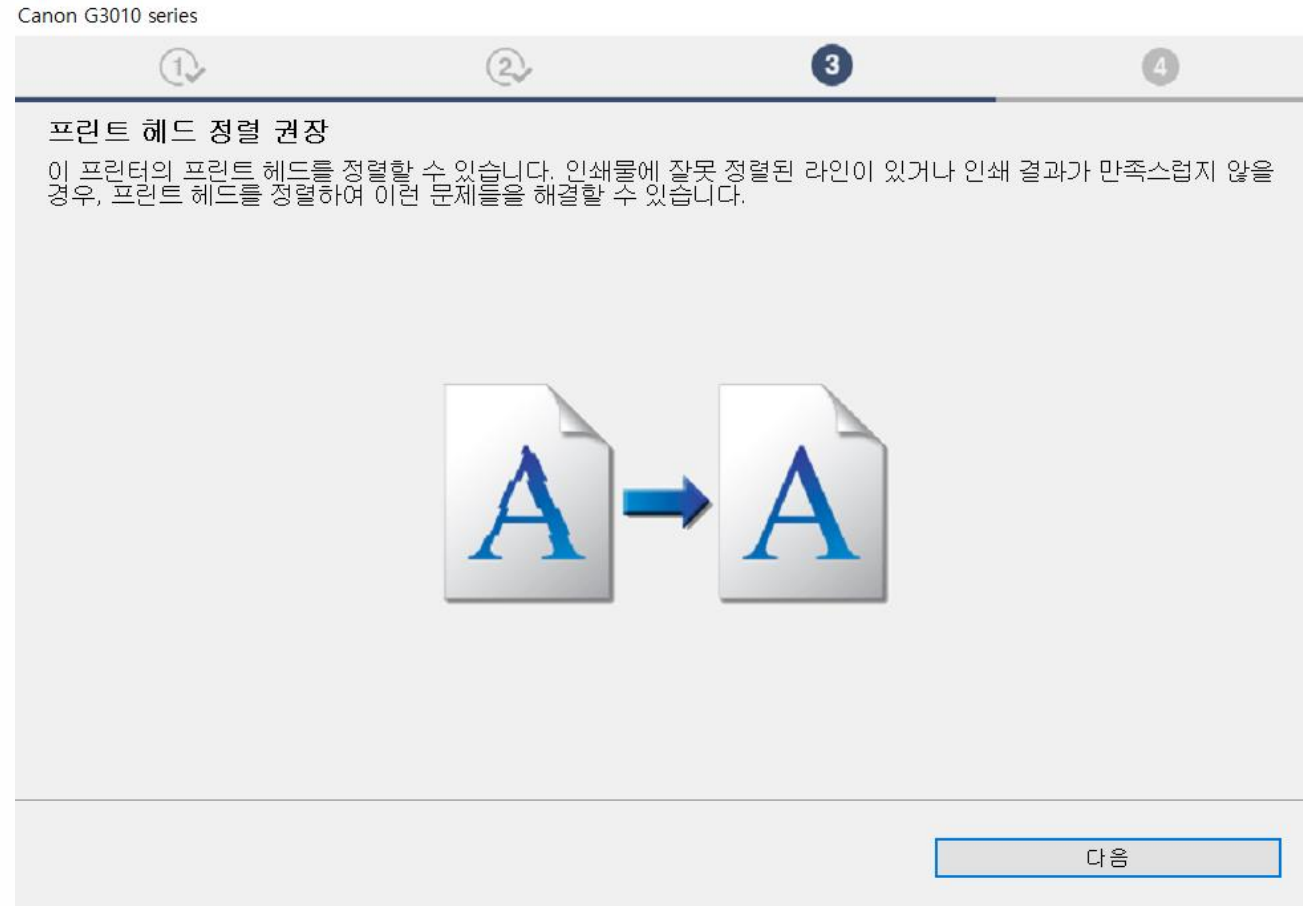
Canon G3010 series

1 2 3 4

프린트 헤드 정렬 권장

이 프린터의 프린트 헤드를 정렬할 수 있습니다. 인쇄물에 잘못 정렬된 라인이 있거나 인쇄 결과가 만족스럽지 않을 경우, 프린트 헤드를 정렬하여 이런 문제들을 해결할 수 있습니다.

A A

다음